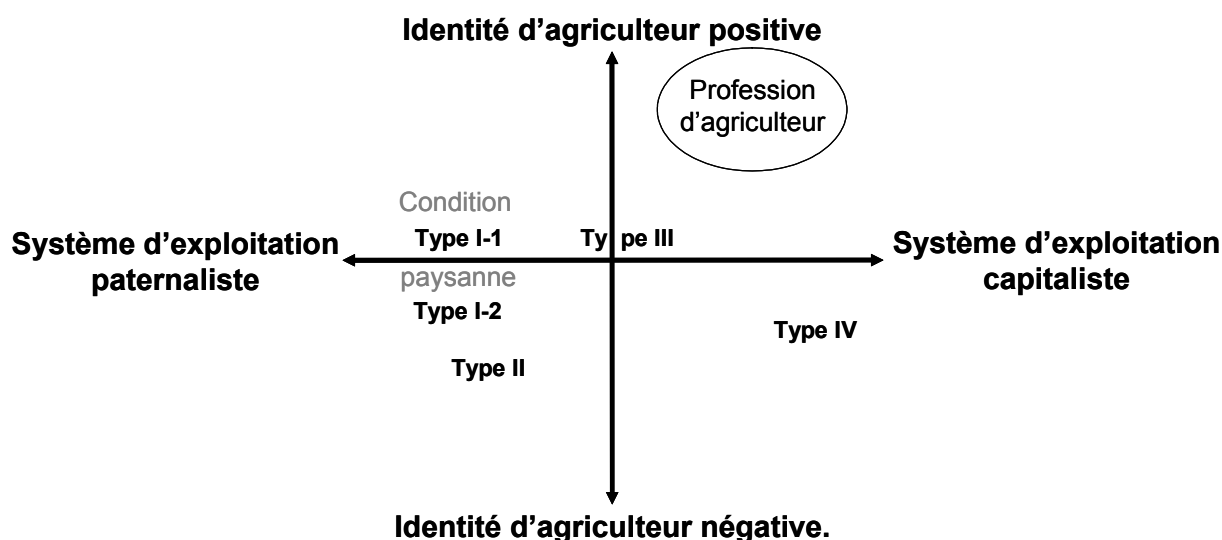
Identité d'agriculteur positive

Profession d'agriculteur

Condition

Système d'exploitation paternaliste

Type I-1

Type III

Système d'exploitation capitaliste

paysanne

Type I-2

Type IV

Type II

Identité d'agriculteur négative.